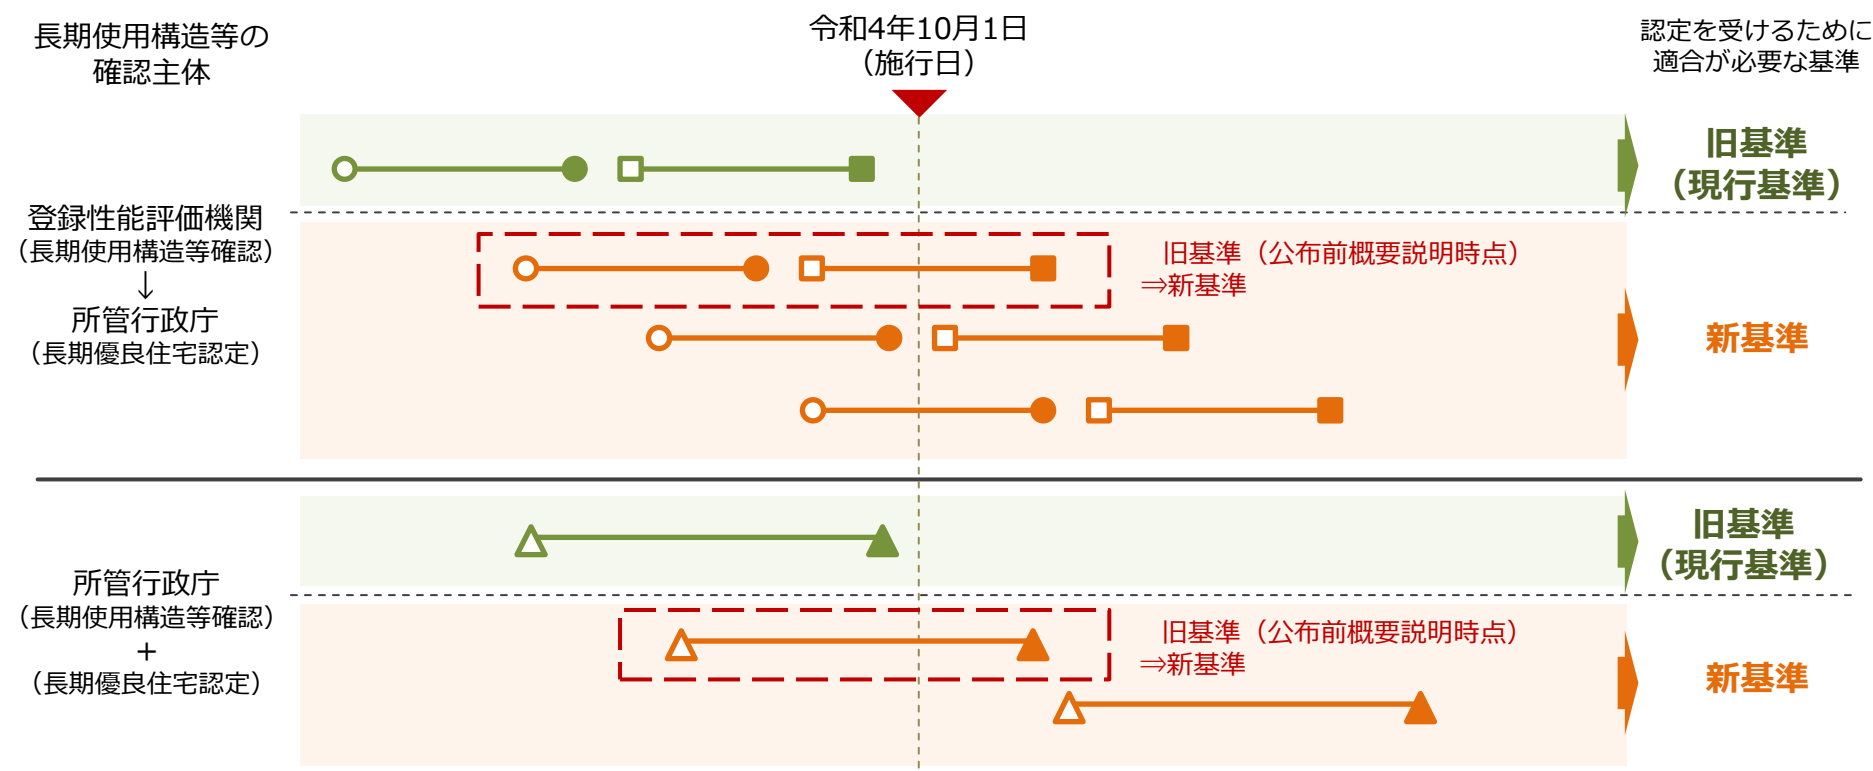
長期使用構造等の確認主体

令和4年10月1日（施行日）

認定を受けるために適合が必要な基準

登録性能評価機関（長期使用構造等確認）
↓
所管行政庁（長期優良住宅認定）

旧基準（現行基準）

旧基準（公布前概要説明時点）⇒新基準

新基準

所管行政庁（長期使用構造等確認）
＋
（長期優良住宅認定）

旧基準（現行基準）

旧基準（公布前概要説明時点）⇒新基準

新基準